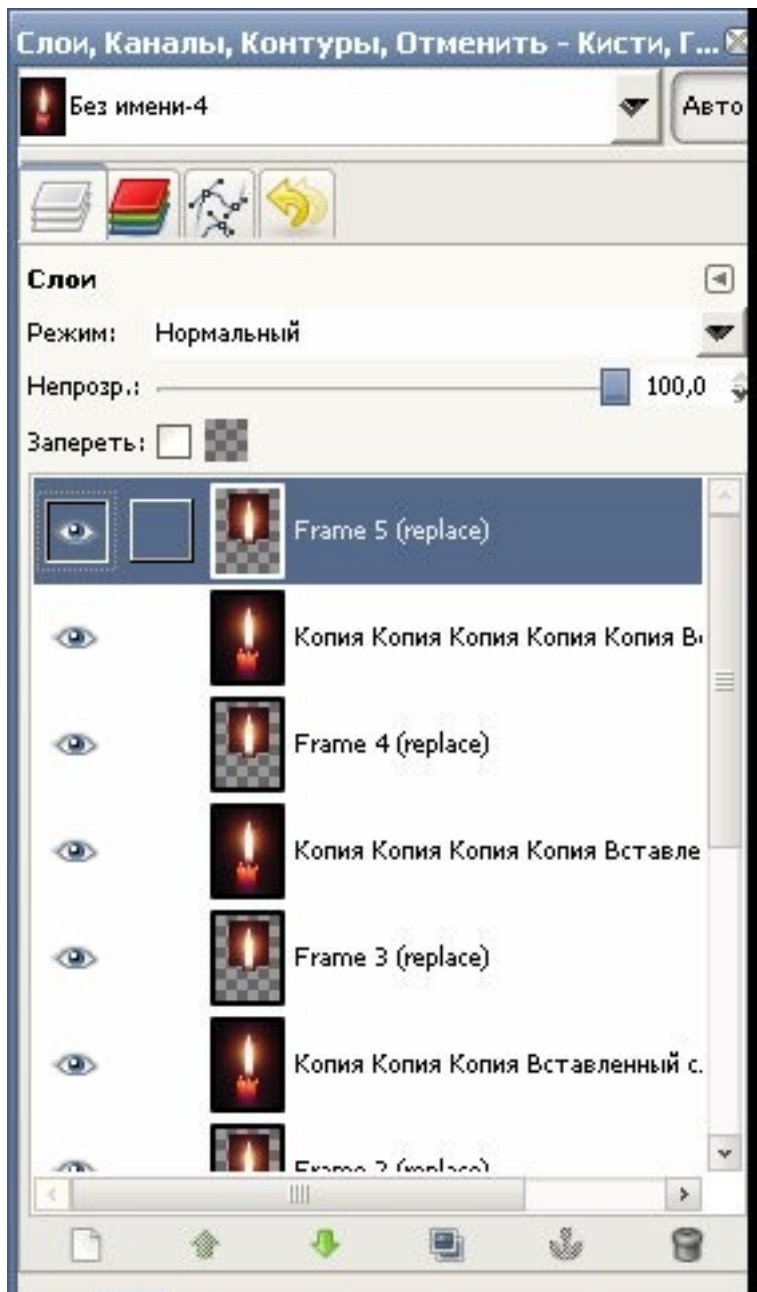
Слои, Каналы, Контуры, Отменить - Кисти, Г...

Без имени-4

Авто

Слои

Режим: Нормальный

Непрозр.: 100,0

Запереть:

Frame 5 (replace)

Копия Копия Копия Копия Копия В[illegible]

Frame 4 (replace)

Копия Копия Копия Копия Вставле

Frame 3 (replace)

Копия Копия Копия Вставленный с.

Frame 2 (replace)